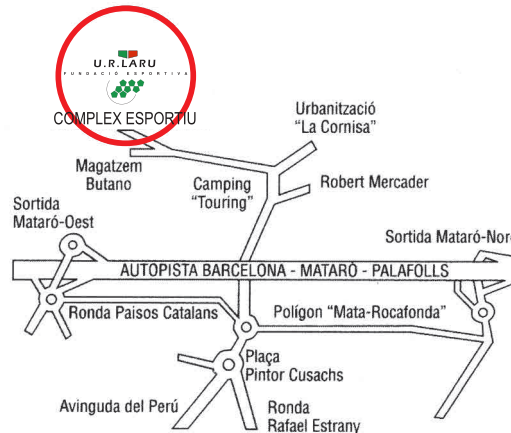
U.R.LARU
FUNDACIÓ ESPORTIVA
COMPLEX ESPORTIU

Urbanització "La Cornisa"

Magatzem Butano

Camping "Touring"

Robert Mercader

Sortida Mataró-Oest

Sortida Mataró-Nord

AUTOPISTA BARCELONA - MATARÓ - PALAFOLLS

Ronda Paisos Catalans

Polígon "Mata-Rocafonda"

Plaça Pintor Cusachs

Avinguda del Perú

Ronda Rafael Estrany